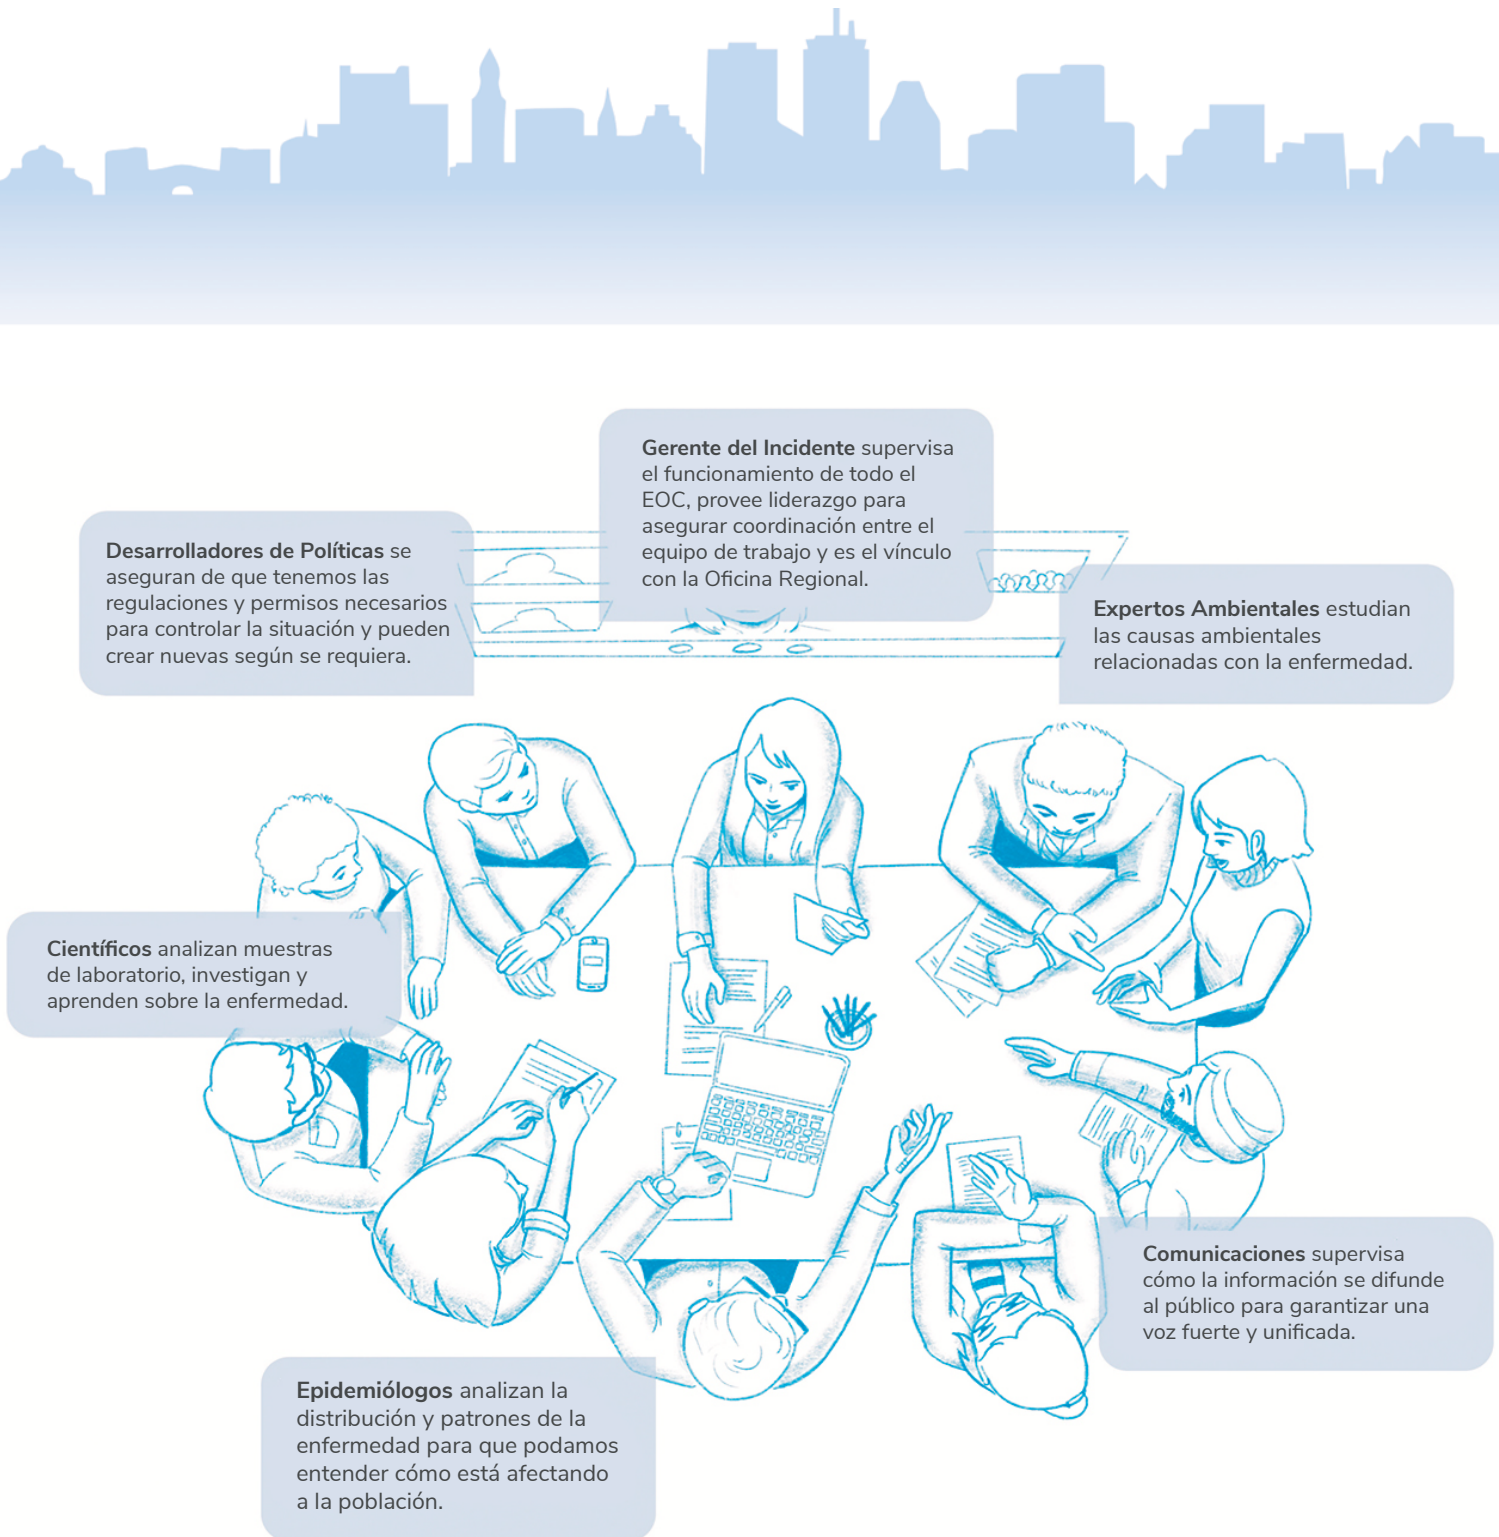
**Gerente del Incidente** supervisa el funcionamiento de todo el EOC, provee liderazgo para asegurar coordinación entre el equipo de trabajo y es el vínculo con la Oficina Regional.

**Desarrolladores de Políticas** se aseguran de que tenemos las regulaciones y permisos necesarios para controlar la situación y pueden crear nuevas según se requiera.

**Expertos Ambientales** estudian las causas ambientales relacionadas con la enfermedad.

**Científicos** analizan muestras de laboratorio, investigan y aprenden sobre la enfermedad.

**Comunicaciones** supervisa cómo la información se difunde al público para garantizar una voz fuerte y unificada.

**Epidemiólogos** analizan la distribución y patrones de la enfermedad para que podamos entender cómo está afectando a la población.